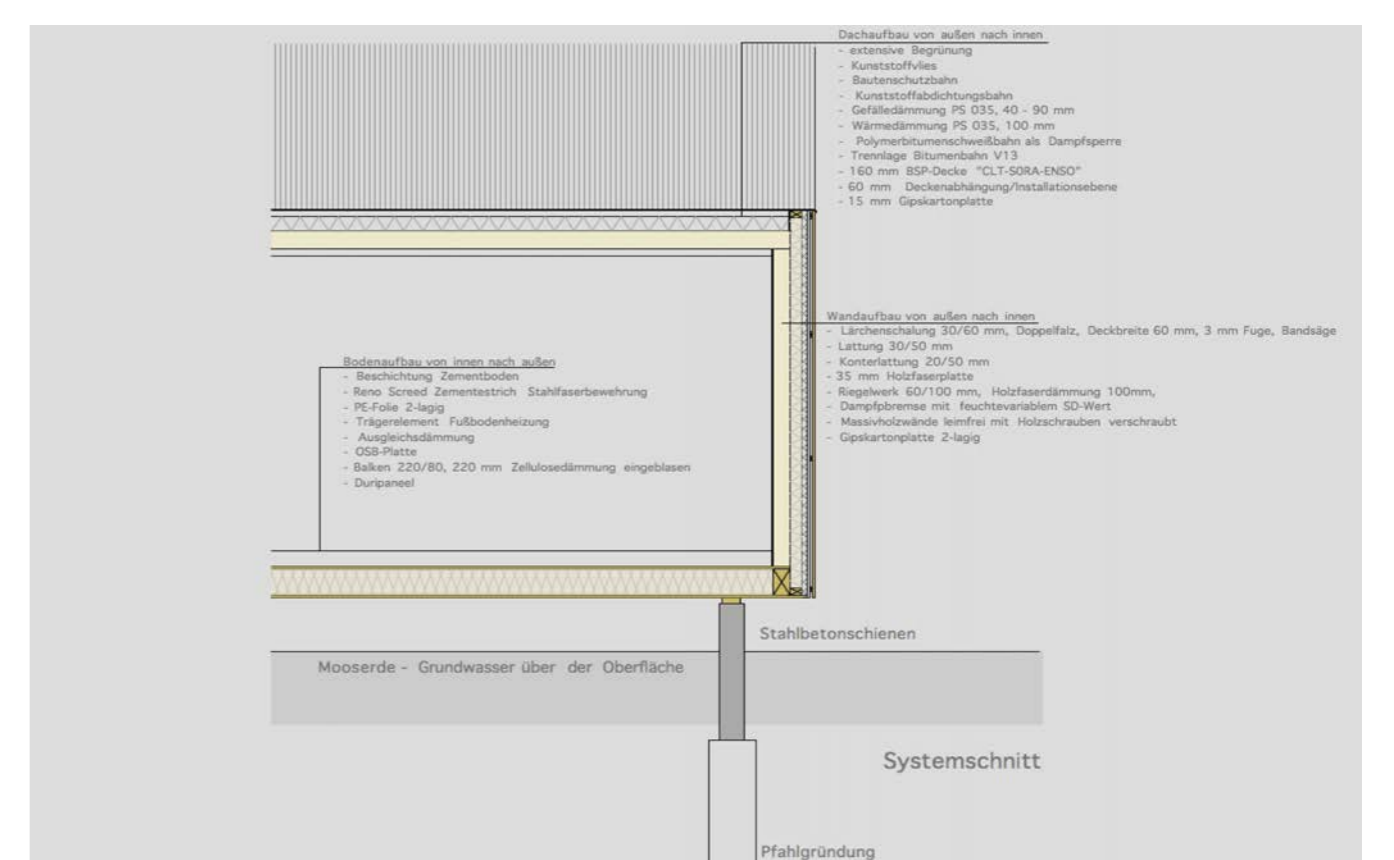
Dachaufbau von außen nach innen
- extensive Begrünung
- Kunststoffvlies
- Bautenschutzbahn
- Kunststoffabdichtungsbahn
- Gefälledämmung PS 035, 40 - 90 mm
- Wärmedämmung PS 035, 100 mm
- Polymerbitumenschweißbahn als Dampfsperre
- Trennlage Bitumenbahn V13
- 160 mm BSP-Decke "CLT-SORA-ENSO"
- 60 mm Deckenabhängung/Installationsebene
- 15 mm Gipskartonplatte

Wandaufbau von außen nach innen
- Lärchenschalung 30/60 mm, Doppelfalz, Deckbreite 60 mm, 3 mm Fuge, Bandsäge
- Lattung 30/50 mm
- Konterlattung 20/50 mm
- 35 mm Holzfaserplatte
- Riegelwerk 60/100 mm, Holzfaserdämmung 100mm,
- Dampfbremse mit feuchtevariablem SD-Wert
- Massivholzwände leimfrei mit Holzschrauben verschraubt
- Gipskartonplatte 2-lagig

Bodenaufbau von innen nach außen
- Beschichtung Zementboden
- Reno Screed Zementestrich Stahlfaserbewehrung
- PE-Folie 2-lagig
- Trägerelement Fußbodenheizung
- Ausgleichsdämmung
- OSB-Platte
- Balken 220/80, 220 mm Zellulosedämmung eingeblasen
- Duripaneel

Stahlbetonschienen

Mooserde - Grundwasser über der Oberfläche

Systemschnitt

Pfahlgründung